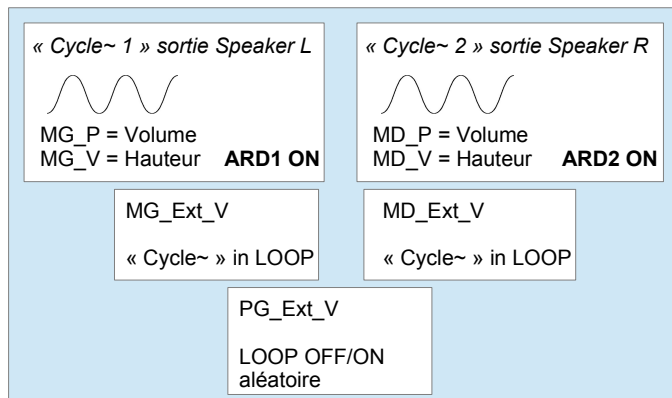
« Cycle~ 1 » sortie Speaker L

MG_P = Volume
MG_V = Hauteur **ARD1 ON**

« Cycle~ 2 » sortie Speaker R

MD_P = Volume
MD_V = Hauteur **ARD2 ON**

MG_Ext_V

« Cycle~ » in LOOP

MD_Ext_V

« Cycle~ » in LOOP

PG_Ext_V

LOOP OFF/ON
aléatoire